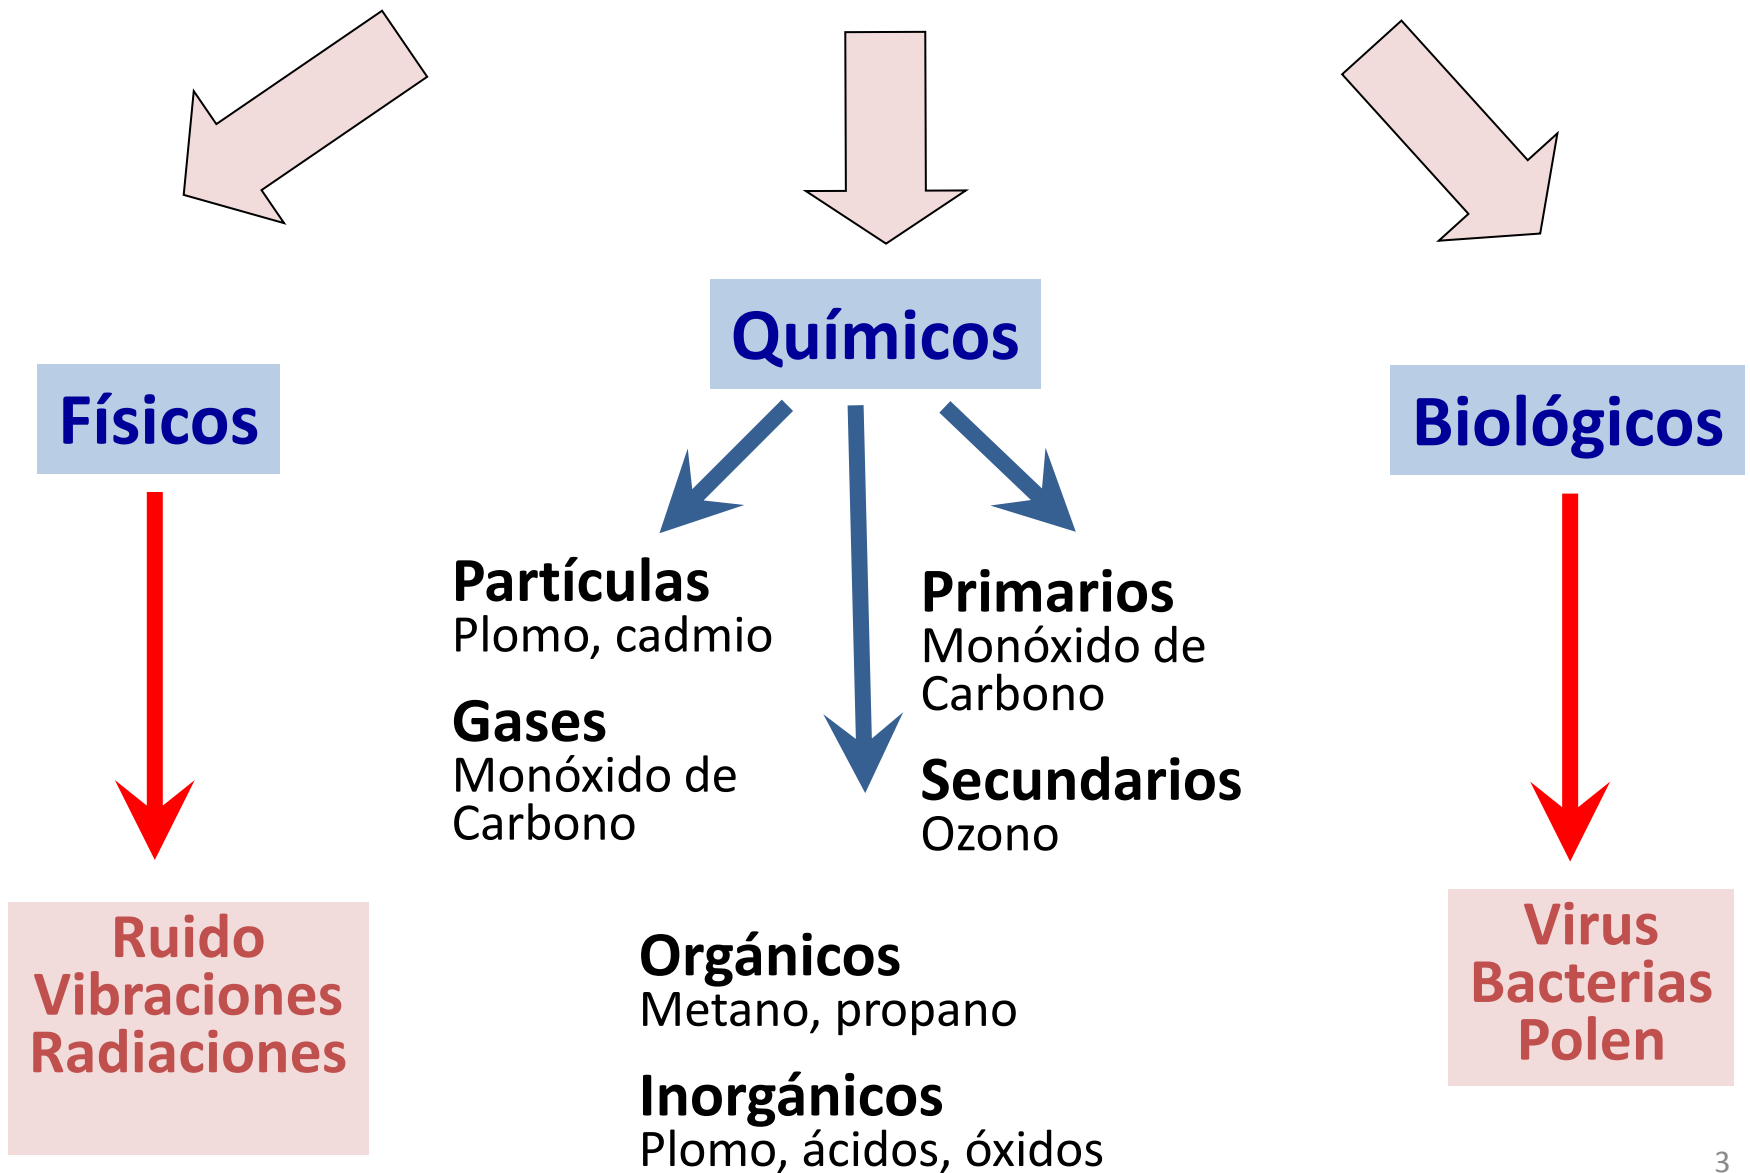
Químicos

Físicos

Biológicos

Partículas
Plomo, cadmio

Gases
Monóxido de Carbono

Primarios
Monóxido de Carbono

Secundarios
Ozono

Orgánicos
Metano, propano

Inorgánicos
Plomo, ácidos, óxidos

Ruido
Vibraciones
Radiaciones

Virus
Bacterias
Polen

3